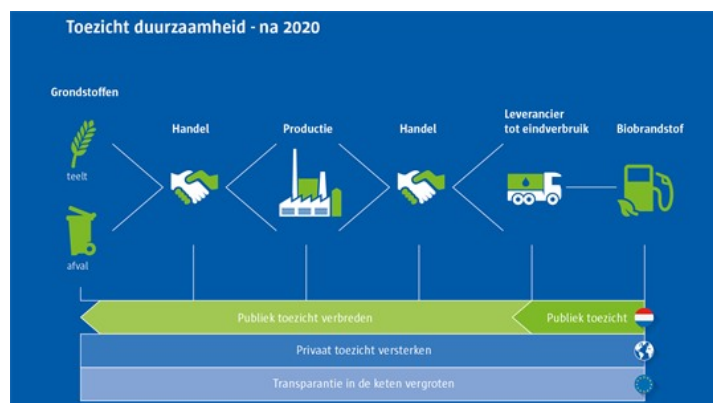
Toezicht duurzaamheid - na 2020

Grondstoffen

teelt

afval

Handel

Productie

Handel

Leverancier tot eindverbruik

Biobrandstof

Publiek toezicht verbreden

Publiek toezicht

Privaat toezicht versterken

Transparantie in de keten vergroten